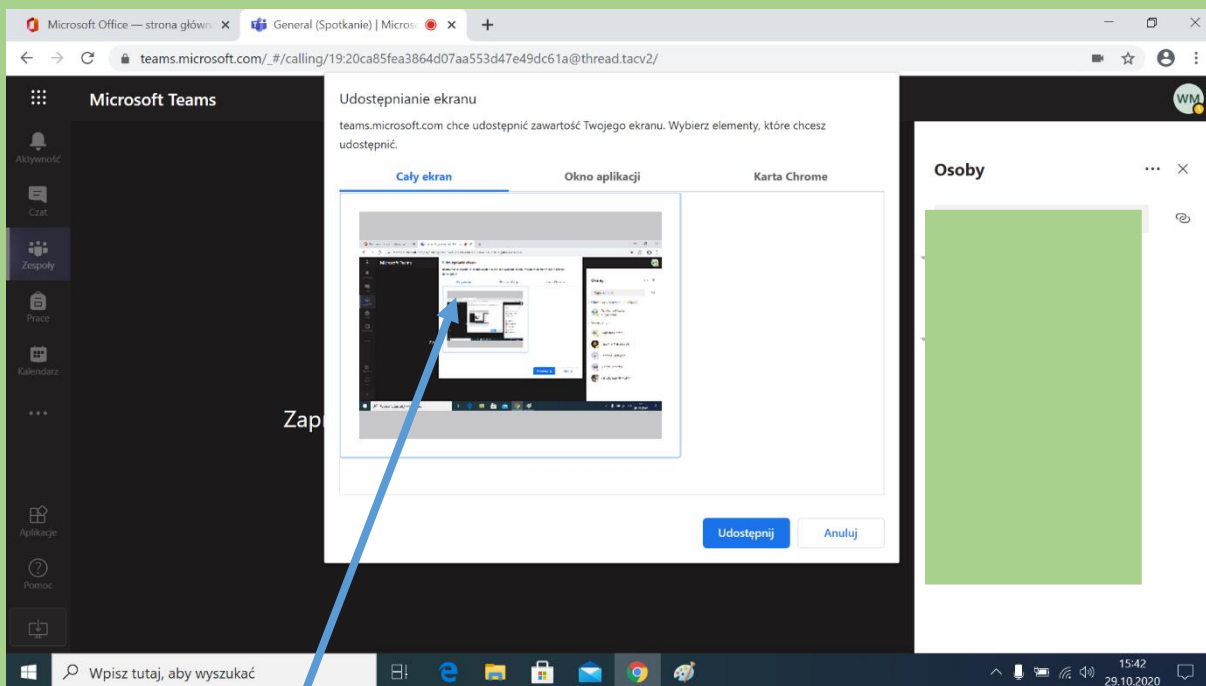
Microsoft Office — strona główn ×
General (Spotkanie) | Micros ×
+

teams.microsoft.com/_#/calling/19:20ca85fea3864d07aa553d47e49dc61a@thread.tacv2/

Microsoft Teams

WM

Aktywność
Czat
Zespoły
Prace
Kalendarz
...
Aplikacje
Pomoc

Zapr

Udostępnianie ekranu

teams.microsoft.com chce udostępnić zawartość Twojego ekranu. Wybierz elementy, które chcesz udostępnić.

Cały ekran
Okno aplikacji
Karta Chrome

Udostępnij
Anuluj

Osoby
··· ×

Wpisz tutaj, aby wyszukać

15:42
29.10.2020